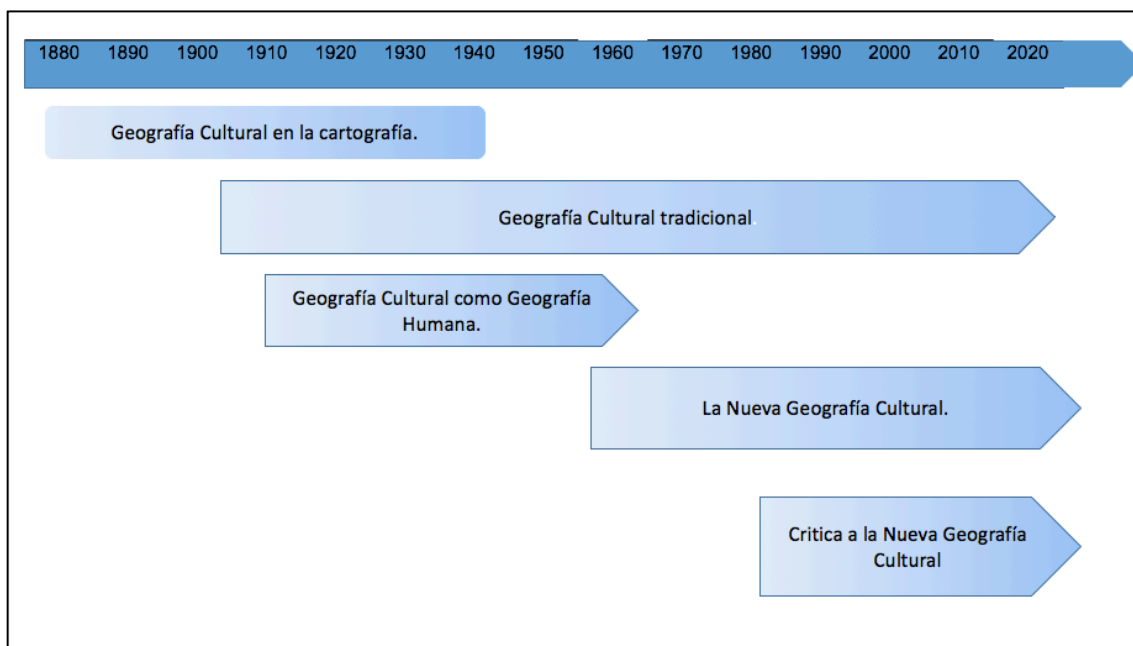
1880 1890 1900 1910 1920 1930 1940 1950 1960 1970 1980 1990 2000 2010 2020

Geografía Cultural en la cartografía.

Geografía Cultural tradicional

Geografía Cultural como Geografía Humana.

La Nueva Geografía Cultural.

Critica a la Nueva Geografía Cultural